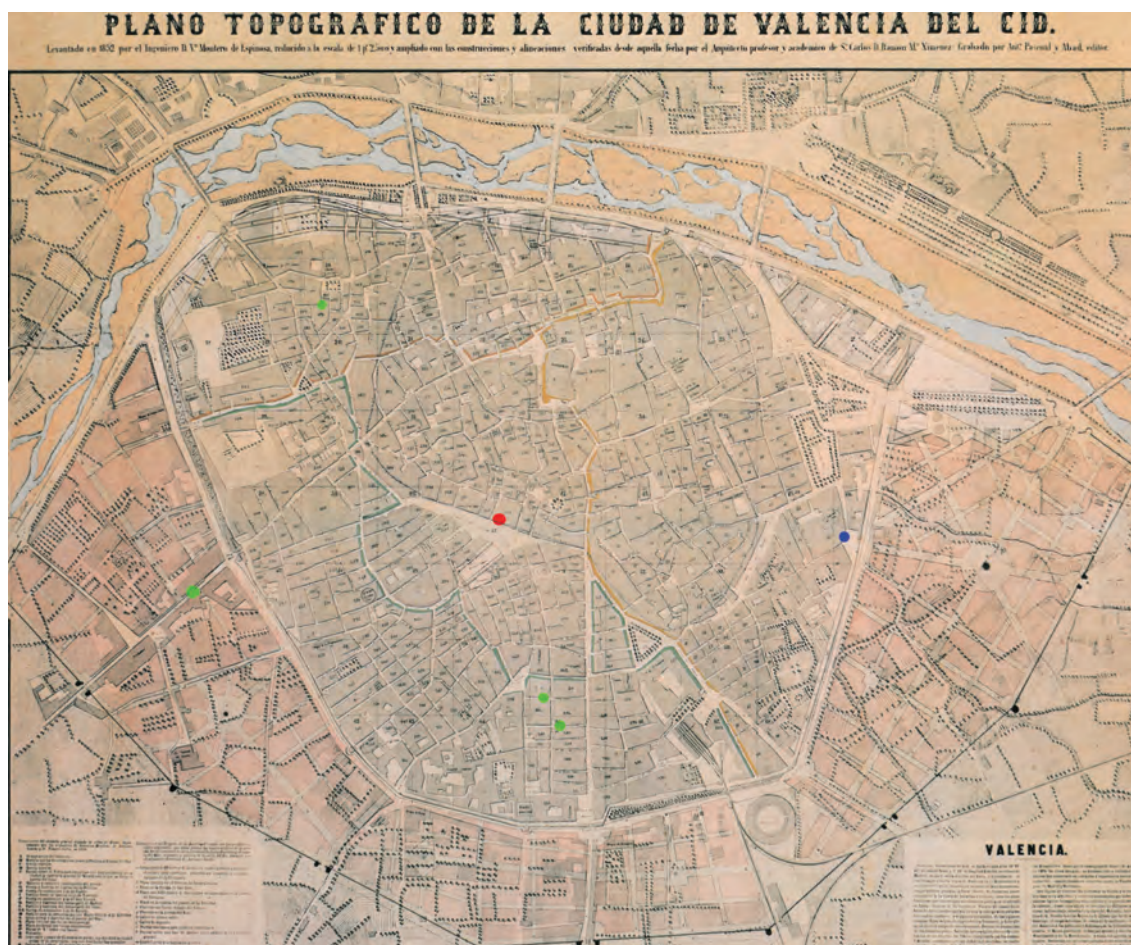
PLANO TOPOGRAFICO DE LA CIUDAD DE VALENCIA DEL CID.

Levantado en 1852 por el Ingeniero D. Vᵉ Montero de Espinosa, reducido á la escala de 1 p. 2500 y ampliado con las construcciones y alineaciones verificadas desde aquella fecha por el Arquitecto profesor y académico de S. Carlos D. Ramon Mª Ximenez: Grabado por Antº Pascual y Abad, editor.

VALENCIA.

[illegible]